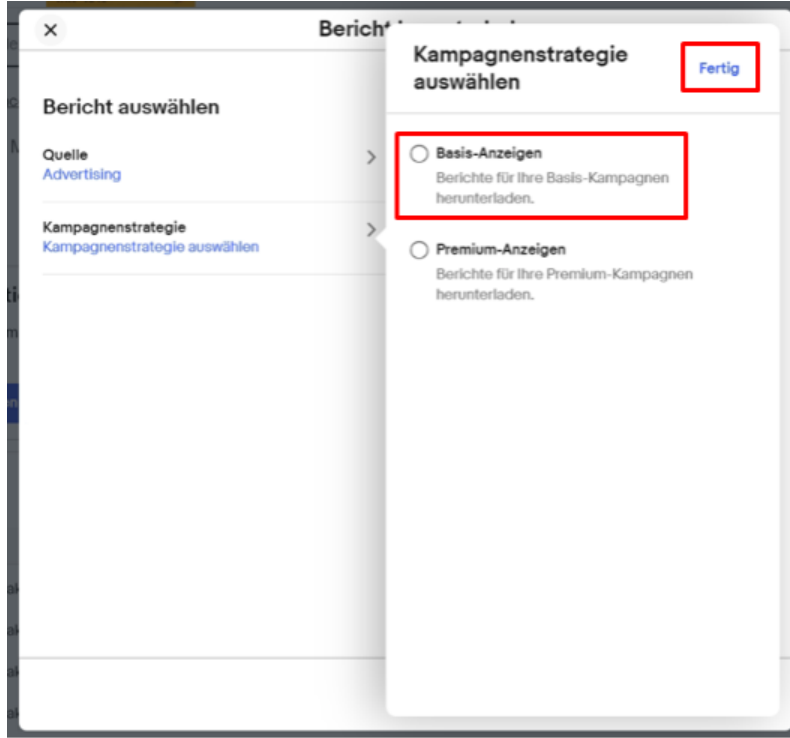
✕

Bericht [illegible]

Bericht auswählen

Quelle
Advertising

Kampagnenstrategie
Kampagnenstrategie auswählen

Kampagnenstrategie auswählen

Fertig

Basis-Anzeigen
Berichte für Ihre Basis-Kampagnen herunterladen.

Premium-Anzeigen
Berichte für Ihre Premium-Kampagnen herunterladen.